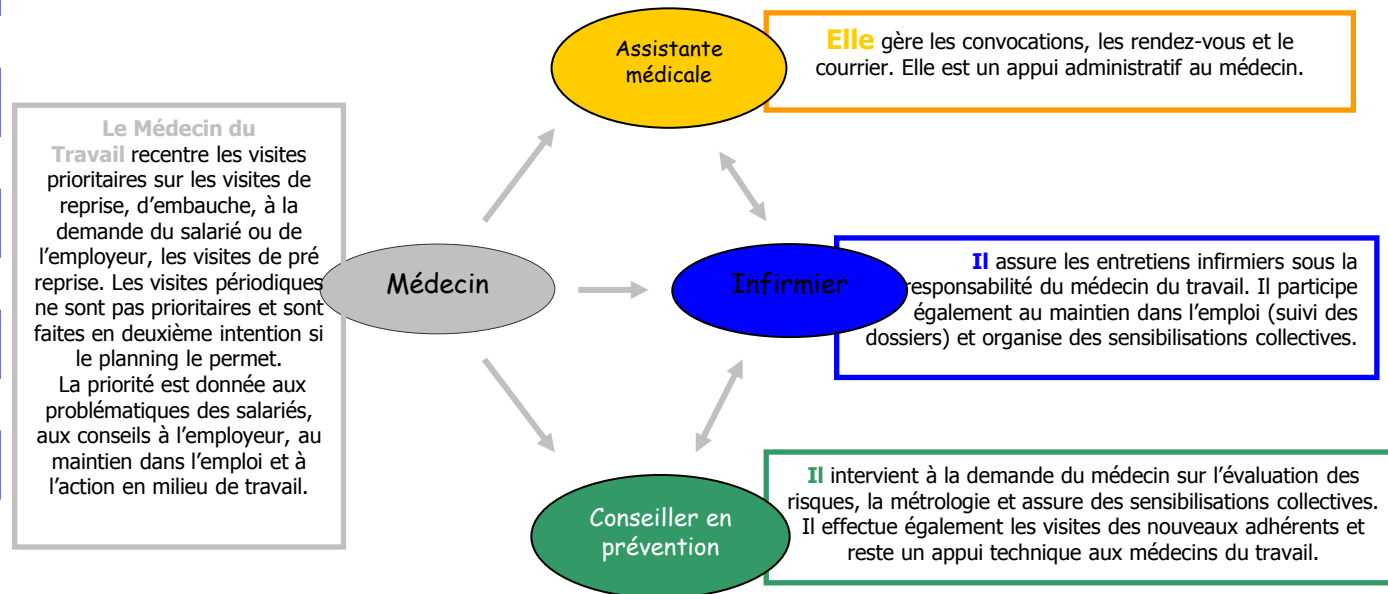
Le Médecin du Travail recentre les visites prioritaires sur les visites de reprise, d'embauche, à la demande du salarié ou de l'employeur, les visites de pré reprise. Les visites périodiques ne sont pas prioritaires et sont faites en deuxième intention si le planning le permet.
La priorité est donnée aux problématiques des salariés, aux conseils à l'employeur, au maintien dans l'emploi et à l'action en milieu de travail.

Médecin

Assistante médicale

Elle gère les convocations, les rendez-vous et le courrier. Elle est un appui administratif au médecin.

Infirmier

Il assure les entretiens infirmiers sous la responsabilité du médecin du travail. Il participe également au maintien dans l'emploi (suivi des dossiers) et organise des sensibilisations collectives.

Conseiller en prévention

Il intervient à la demande du médecin sur l'évaluation des risques, la métrologie et assure des sensibilisations collectives. Il effectue également les visites des nouveaux adhérents et reste un appui technique aux médecins du travail.